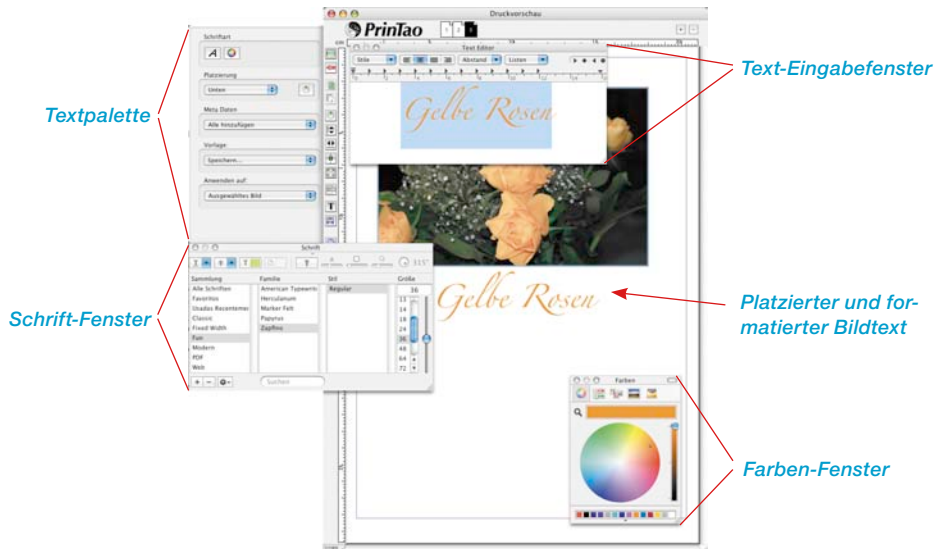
Druckvorschau

PrinTao

Text Editor

Stile

Abstand

Listen

Gelbe Rosen

Schriftart

Platzierung

Unten

Meta Daten

Alle hinzufügen

Vorlage

Speichern...

Anwenden auf

Ausgewähltes Bild

Textpalette

Schrift

Sammlung

Alle Schriften

Favoriten

Zuletzt verwendet

Classic

Fixed Width

Fun

Modern

PDF

Web

Familie

American Typewriter

Herculanum

Marker Felt

Papyrus

Zapfino

Stil

Regular

Größe

36

11

12

14

18

24

36

48

64

72

Suchen

Schrift-Fenster

Gelbe Rosen

Text-Eingabefenster

Platzierter und formatierter Bildtext

Farben

Farben-Fenster